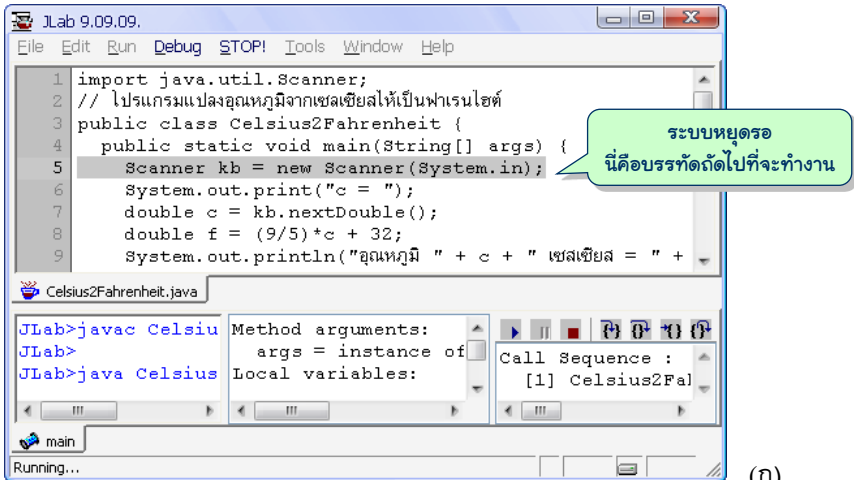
JLab 9.09.09.

File Edit Run Debug STOP! Tools Window Help

1 import java.util.Scanner;
2 // โปรแกรมแปลงอุณหภูมิจากเซลเซียสให้เป็นฟาเรนไฮต์
3 public class Celsius2Fahrenheit {
4 public static void main(String[] args) {
5 Scanner kb = new Scanner(System.in);
6 System.out.print("c = ");
7 double c = kb.nextDouble();
8 double f = (9/5)*c + 32;
9 System.out.println("อุณหภูมิ " + c + " เซลเซียส = " +

ระบบหยุดรอ
นี่คือบรรทัดถัดไปที่จะทำงาน

Celsius2Fahrenheit.java

JLab>javac Celsiu
JLab>
JLab>java Celsius

Method arguments:
args = instance of
Local variables:

Call Sequence :
[1] Celsius2Fal

main

Running...

(ก)